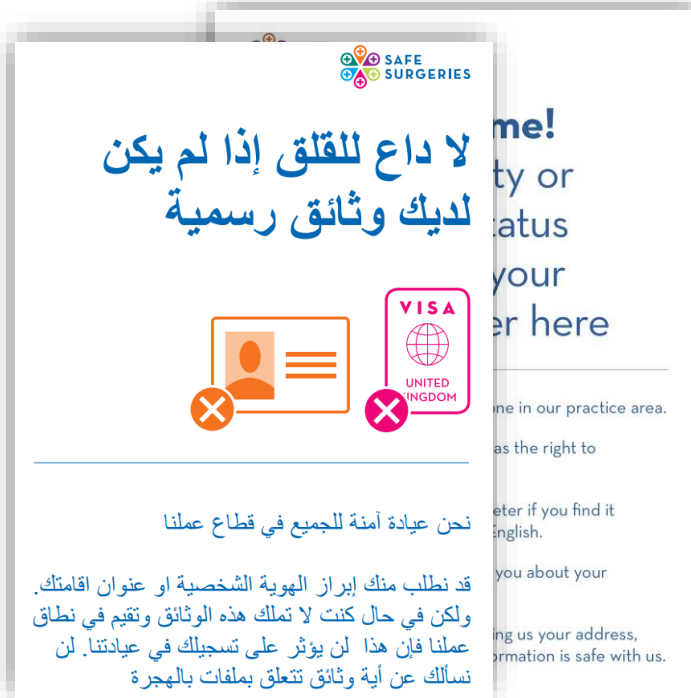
SAFE SURGERIES

لا داع للقلق إذا لم يكن لديك وثائق رسمية

VISA
UNITED KINGDOM

نحن عيادة آمنة للجميع في قطاع عملنا

قد نطلب منك إبراز الهوية الشخصية او عنوان اقامتك. ولكن في حال كنت لا تملك هذه الوثائق وتقيم في نطاق عملنا فإن هذا لن يؤثر على تسجيلك في عيادتنا. لن نسألك عن أية وثائق تتعلق بملفات بالهجرة

me!
ty or
tatus
your
er here

one in our practice area.

as the right to

eter if you find it
English.

you about your

ing us your address,
ormation is safe with us.